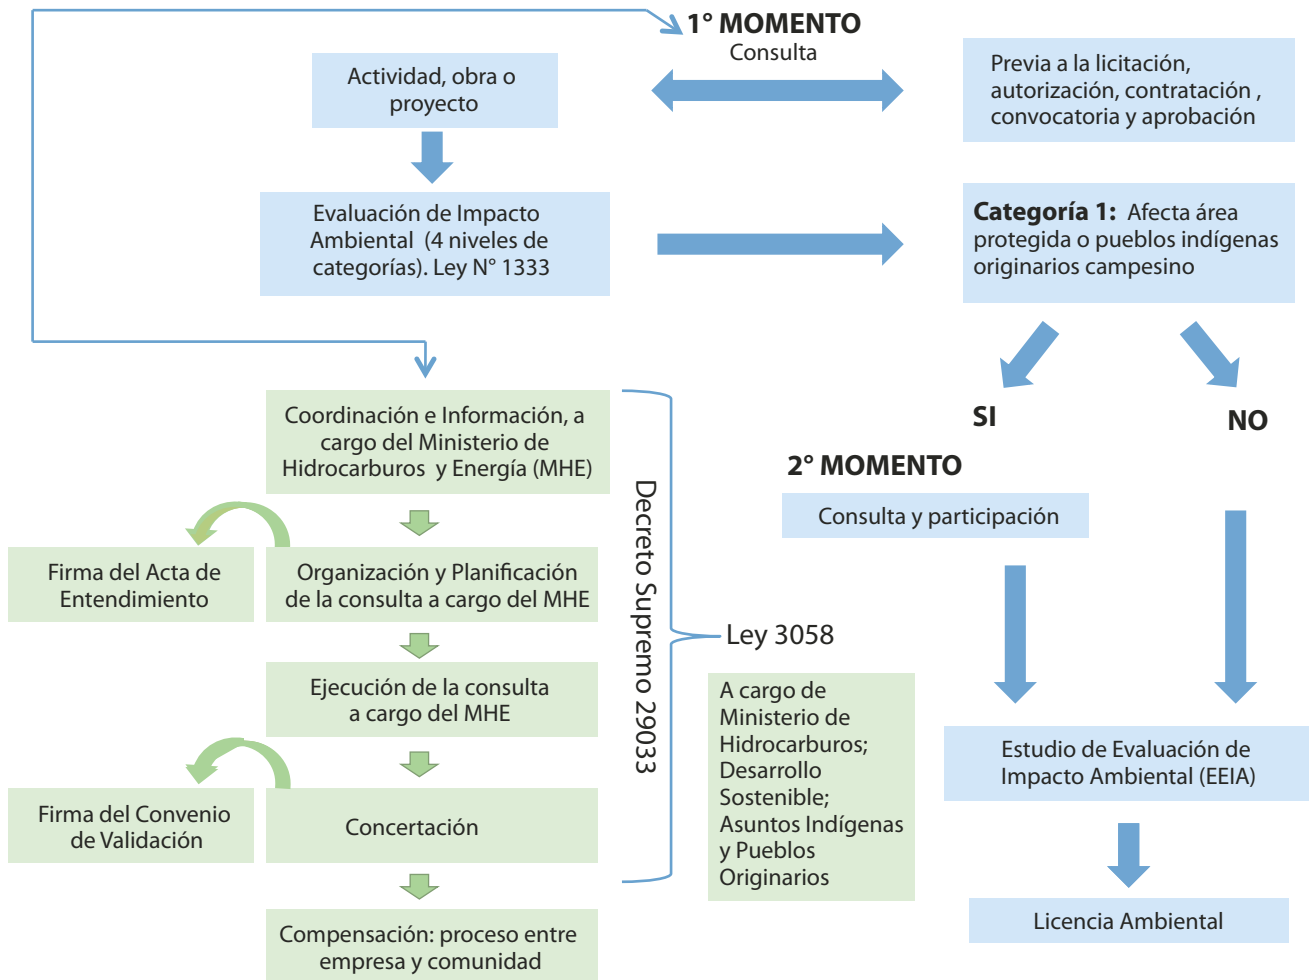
1° MOMENTO
Consulta

Actividad, obra o proyecto

Previa a la licitación, autorización, contratación , convocatoria y aprobación

Evaluación de Impacto Ambiental (4 niveles de categorías). Ley N° 1333

**Categoría 1:** Afecta área protegida o pueblos indígenas originarios campesino

SI

NO

2° MOMENTO

Consulta y participación

Coordinación e Información, a cargo del Ministerio de Hidrocarburos y Energía (MHE)

Firma del Acta de Entendimiento

Organización y Planificación de la consulta a cargo del MHE

Ejecución de la consulta a cargo del MHE

Firma del Convenio de Validación

Concertación

Compensación: proceso entre empresa y comunidad

Decreto Supremo 29033

Ley 3058

A cargo de Ministerio de Hidrocarburos; Desarrollo Sostenible; Asuntos Indígenas y Pueblos Originarios

Estudio de Evaluación de Impacto Ambiental (EEIA)

Licencia Ambiental